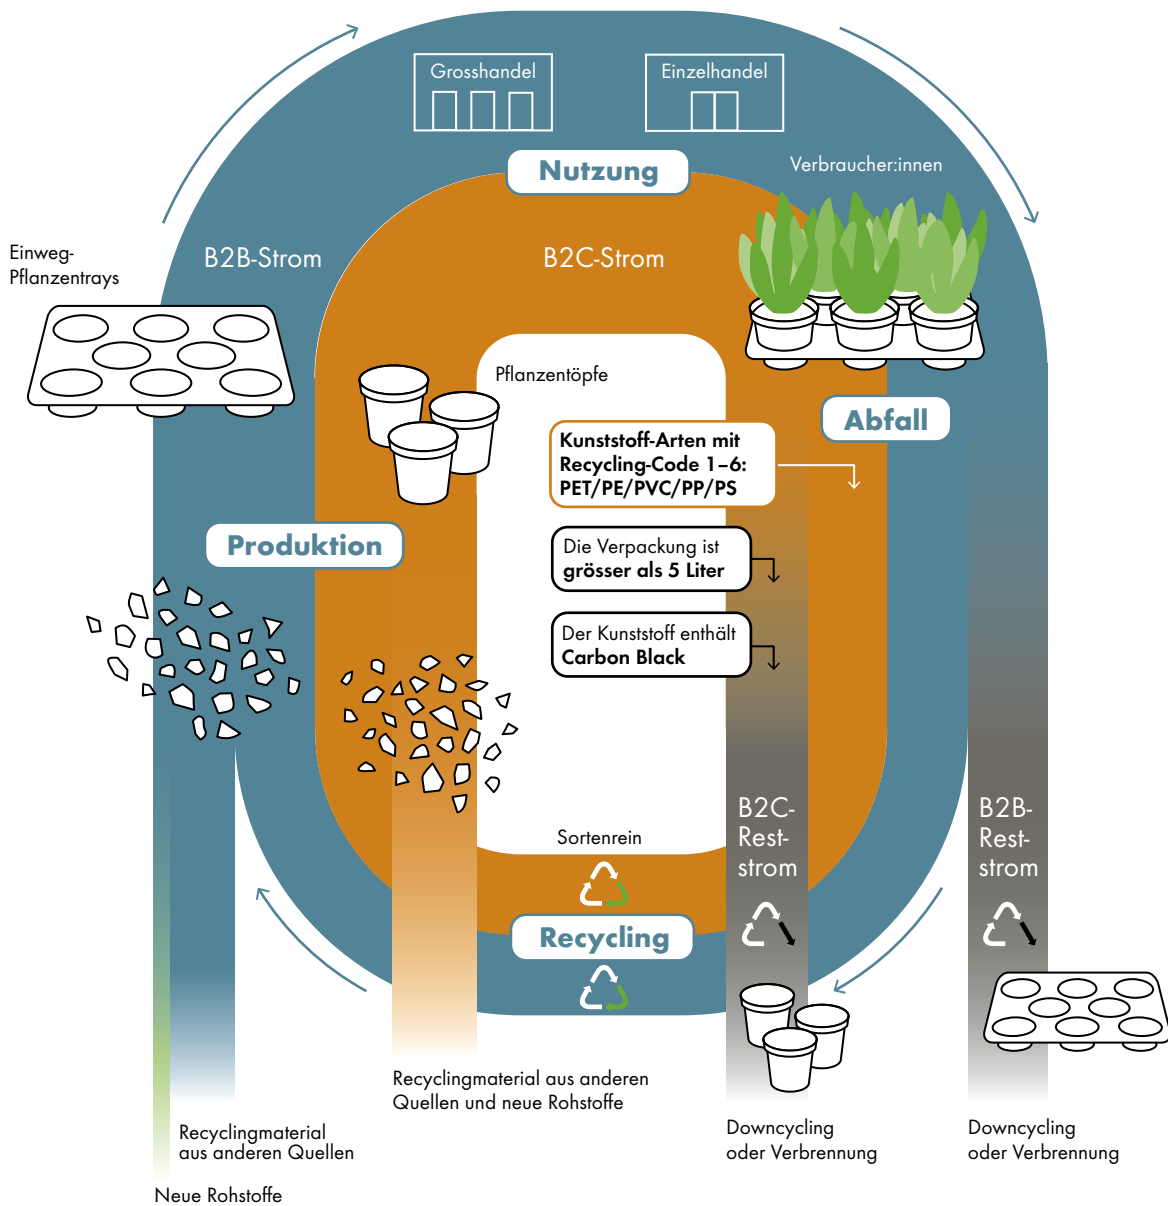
Grosshandel

Einzelhandel

Nutzung

Verbraucher:innen

Einweg-Pflanzentrays

B2B-Strom

B2C-Strom

Pflanzentöpfe

Abfall

Kunststoff-Arten mit Recycling-Code 1–6: PET/PE/PVC/PP/PS

Die Verpackung ist grösser als 5 Liter

Produktion

Der Kunststoff enthält Carbon Black

B2C-Rest-strom

B2B-Rest-strom

Sortenrein

Recycling

Recyclingmaterial aus anderen Quellen und neue Rohstoffe

Recyclingmaterial aus anderen Quellen

Neue Rohstoffe

Downcycling oder Verbrennung

Downcycling oder Verbrennung